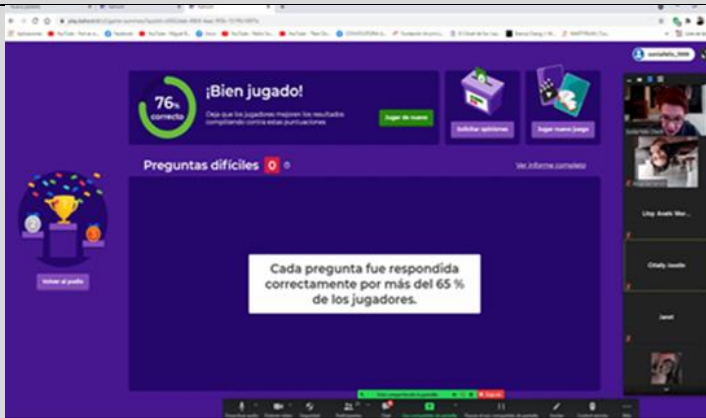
76%
correcto

¡Bien jugado!

Deja que los jugadores mejoren los resultados compitiendo contra estas puntuaciones

Jugar de nuevo

Solicitar opiniones

Jugar nuevo juego

Preguntas difíciles 0

Ver informe completo

Volver al podio

Cada pregunta fue respondida correctamente por más del 65 % de los jugadores.

Litzy Anahi Mor...

Cihaliy Insalio

Janet

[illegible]